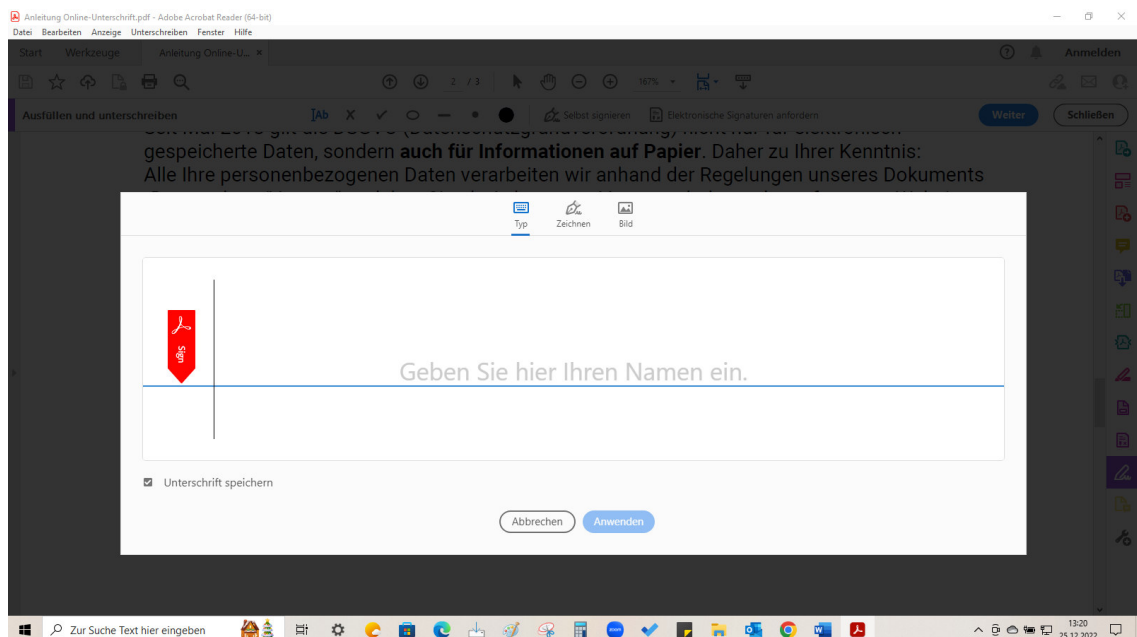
Anleitung Online-Unterschrift.pdf - Adobe Acrobat Reader (64-bit)
Datei Bearbeiten Anzeige Unterschreiben Fenster Hilfe

Start Werkzeuge Anleitung Online-U... ×

Anmelden

2 / 3 167%

Ausfüllen und unterschreiben

Selbst signieren Elektronische Signaturen anfordern

Weiter Schließen

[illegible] gespeicherte Daten, sondern **auch für Informationen auf Papier**. Daher zu Ihrer Kenntnis: Alle Ihre personenbezogenen Daten verarbeiten wir anhand der Regelungen unseres Dokuments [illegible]

Typ Zeichnen Bild

Sign

Geben Sie hier Ihren Namen ein.

Unterschrift speichern

Abbrechen Anwenden

Zur Suche Text hier eingeben

13:20
25.12.2022